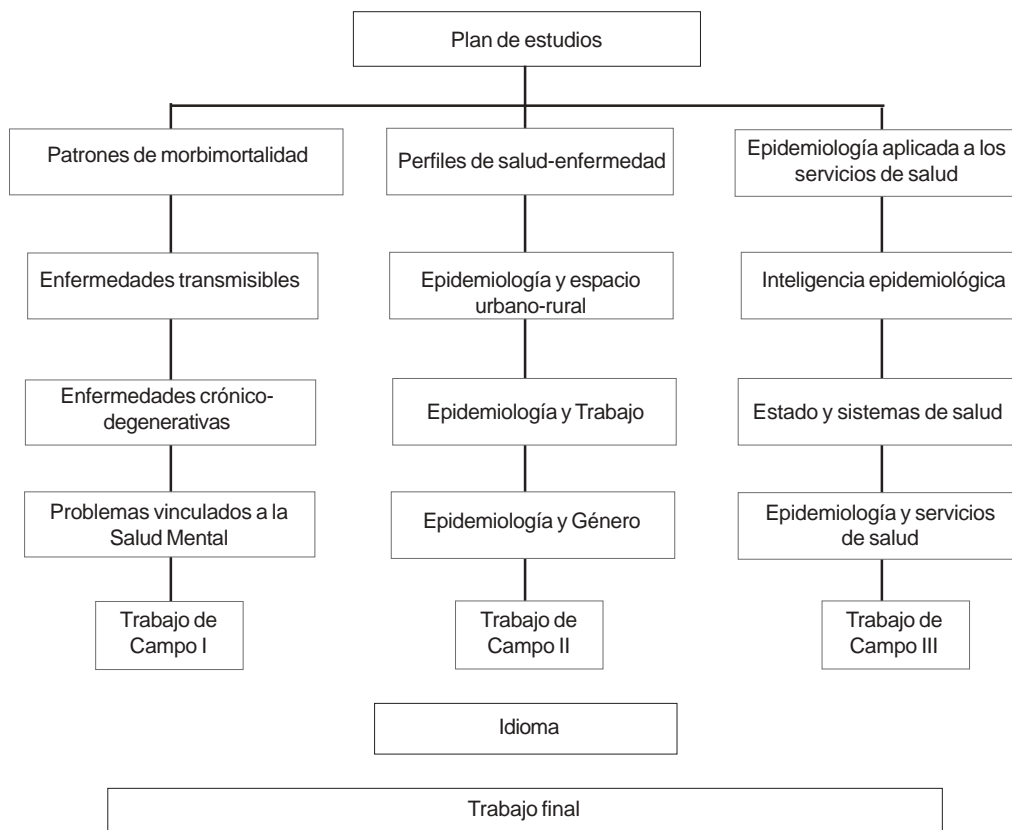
Plan de estudios

Patrones de morbimortalidad

Enfermedades transmisibles

Enfermedades crónico-degenerativas

Problemas vinculados a la Salud Mental

Trabajo de Campo I

Perfiles de salud-enfermedad

Epidemiología y espacio urbano-rural

Epidemiología y Trabajo

Epidemiología y Género

Trabajo de Campo II

Epidemiología aplicada a los servicios de salud

Inteligencia epidemiológica

Estado y sistemas de salud

Epidemiología y servicios de salud

Trabajo de Campo III

Idioma

Trabajo final